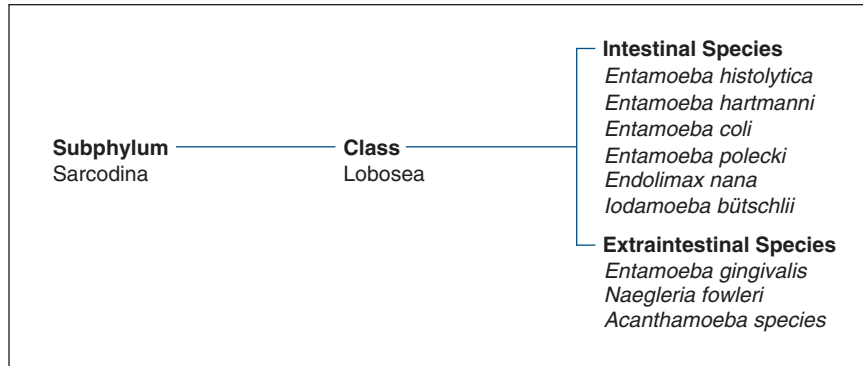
Subphylum
Sarcodina

Class
Lobosea

Intestinal Species
*Entamoeba histolytica*
*Entamoeba hartmanni*
*Entamoeba coli*
*Entamoeba polecki*
*Endolimax nana*
*Iodamoeba bütschlii*

Extraintestinal Species
*Entamoeba gingivalis*
*Naegleria fowleri*
*Acanthamoeba species*